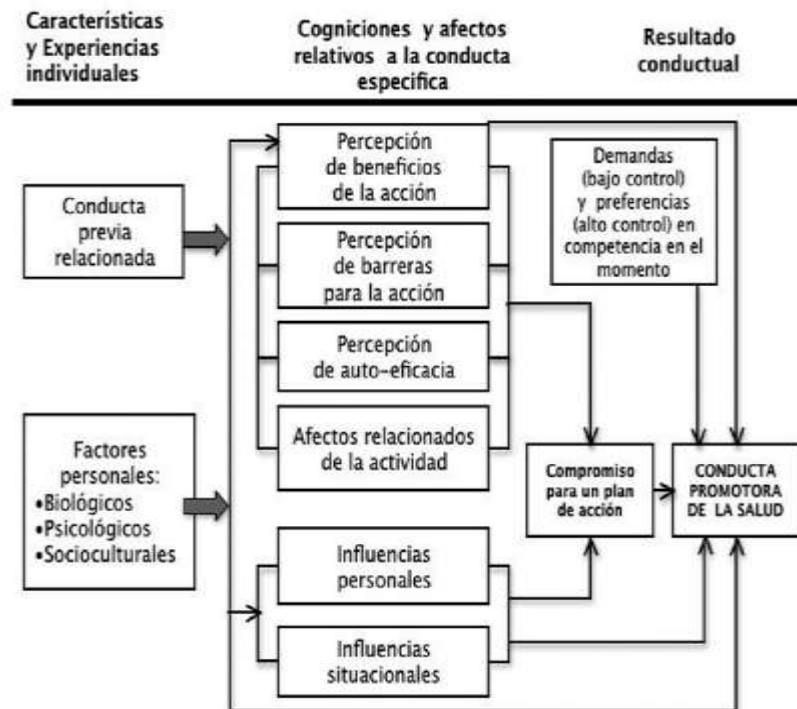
Características y Experiencias individuales

Cogniciones y afectos relativos a la conducta especifica

Resultado conductual

Conducta previa relacionada

Factores personales:
•Biológicos
•Psicológicos
•Socioculturales

Percepción de beneficios de la acción

Percepción de barreras para la acción

Percepción de auto-eficacia

Afectos relacionados de la actividad

Influencias personales

Influencias situacionales

Demandas (bajo control) y preferencias (alto control) en competencia en el momento

Compromiso para un plan de acción

CONDUCTA PROMOTORA DE LA SALUD